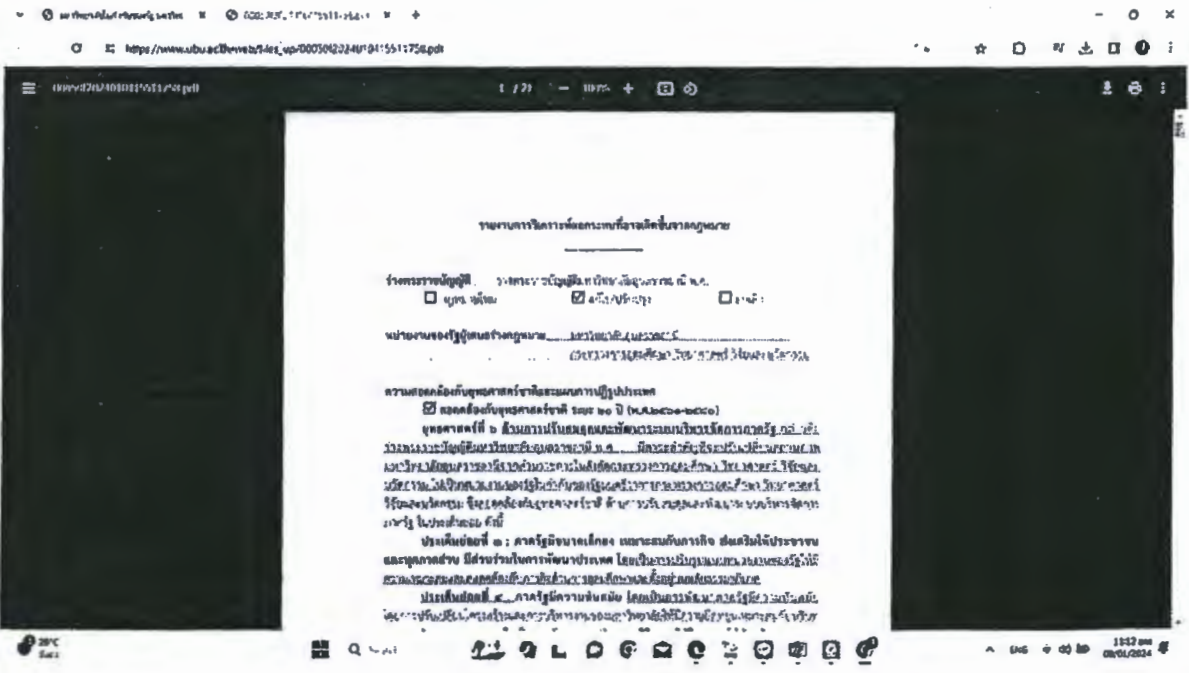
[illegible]

https://www.ubu.ac.th/web/files_up/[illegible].pdf

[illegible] 1 / 21 — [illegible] +

รายงานการวิเคราะห์ผลกระทบที่อาจเกิดขึ้นจากกฎหมาย

ร่างพระราชบัญญัติ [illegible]

☐ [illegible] ☑ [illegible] ☐ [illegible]

หน่วยงานของรัฐผู้เสนอร่างกฎหมาย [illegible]

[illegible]

ความสอดคล้องกับยุทธศาสตร์ชาติและแผนการปฏิรูปประเทศ

☑ สอดคล้องกับยุทธศาสตร์ชาติ ระยะ ๒๐ ปี (พ.ศ.๒๕๖๑-๒๕๘๐)

ยุทธศาสตร์ที่ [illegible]

ประเด็นย่อยที่ ๑ : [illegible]

ประเด็นย่อยที่ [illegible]

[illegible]

20°C

Q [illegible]

ENG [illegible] 08/01/2024